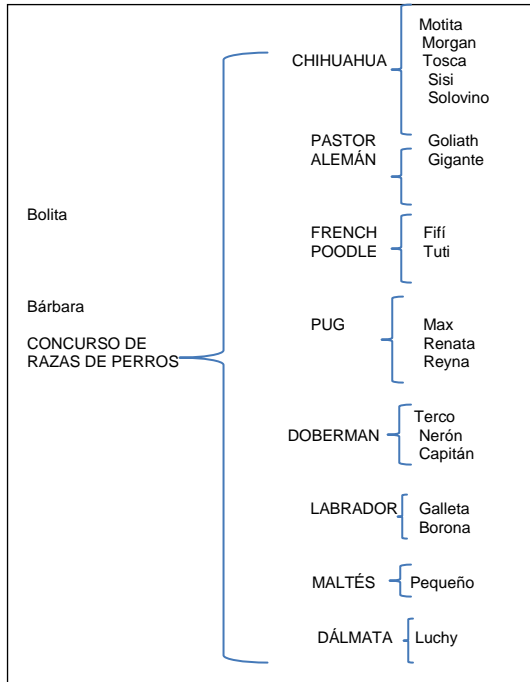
Bolita

Bárbara

CONCURSO DE RAZAS DE PERROS

CHIHUAHUA
Motita
Morgan
Tosca
Sisi
Solovino

PASTOR ALEMÁN
Goliath
Gigante

FRENCH POODLE
Fifí
Tuti

PUG
Max
Renata
Reyna

DOBERMAN
Terco
Nerón
Capitán

LABRADOR
Galleta
Borona

MALTÉS
Pequeño

DÁLMATA
Luchy